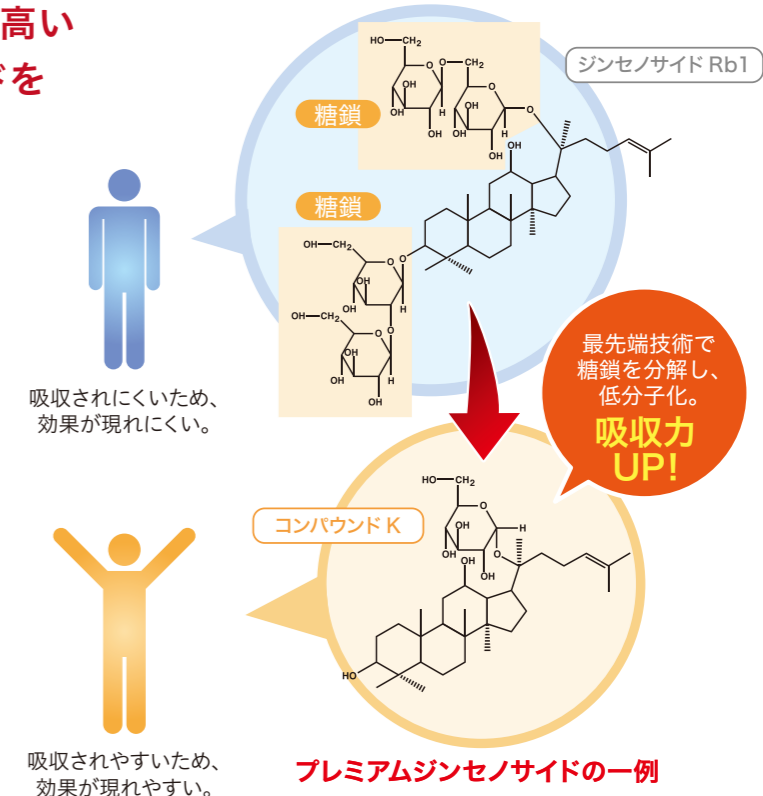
高い
ドを

ジンセノサイド Rb1

糖鎖

糖鎖

HO—CH$_2$
O—CH$_2$
O
O
OH
OH
H
OH
OH
H
O
OH
OH
OH
H
OH

HO—CH$_2$
O
OH
OH
O
H
OH
HO—CH$_2$
O
OH
OH
H
OH
H
OH

吸収されにくいため、
効果が現れにくい。

最先端技術で
糖鎖を分解し、
低分子化。
吸収力
UP!

コンパウンド K

HO—CH$_2$
O
OH
OH
H
O
OH
H
OH
HO

吸収されやすいため、
効果が現れやすい。

プレミアムジンセノサイドの一例